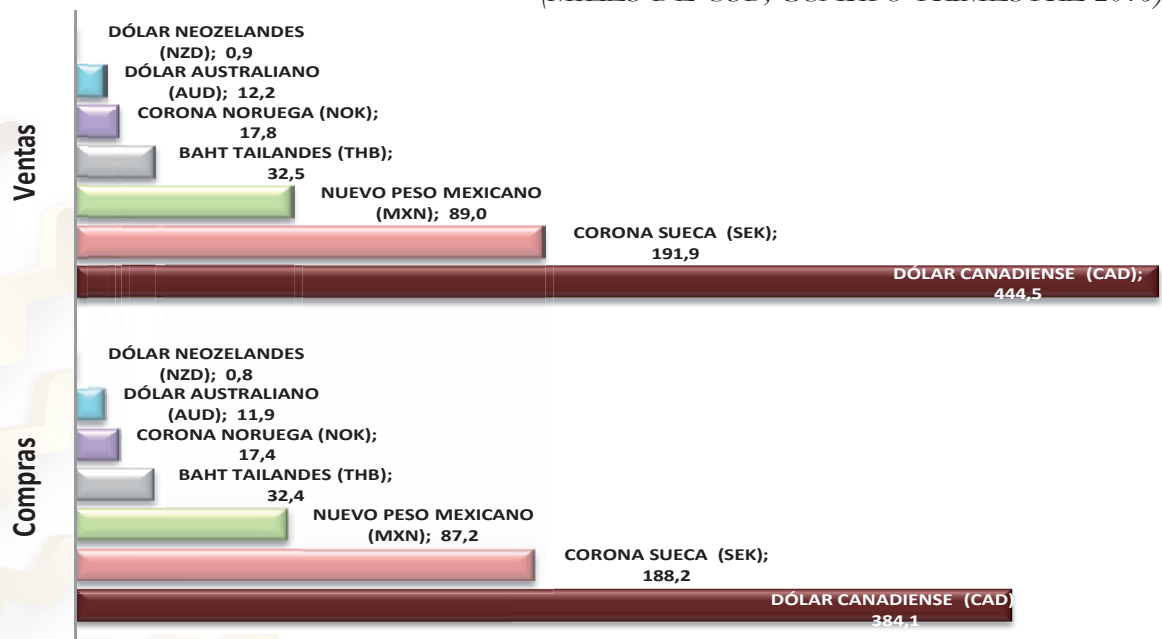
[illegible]

Ventas

DÓLAR NEOZELANDES (NZD); 0,9

DÓLAR AUSTRALIANO (AUD); 12,2

CORONA NORUEGA (NOK); 17,8

BAHT TAILANDES (THB); 32,5

NUEVO PESO MEXICANO (MXN); 89,0

CORONA SUECA (SEK); 191,9

DÓLAR CANADIENSE (CAD); 444,5

Compras

DÓLAR NEOZELANDES (NZD); 0,8

DÓLAR AUSTRALIANO (AUD); 11,9

CORONA NORUEGA (NOK); 17,4

BAHT TAILANDES (THB); 32,4

NUEVO PESO MEXICANO (MXN); 87,2

CORONA SUECA (SEK); 188,2

DÓLAR CANADIENSE (CAD) 384,1